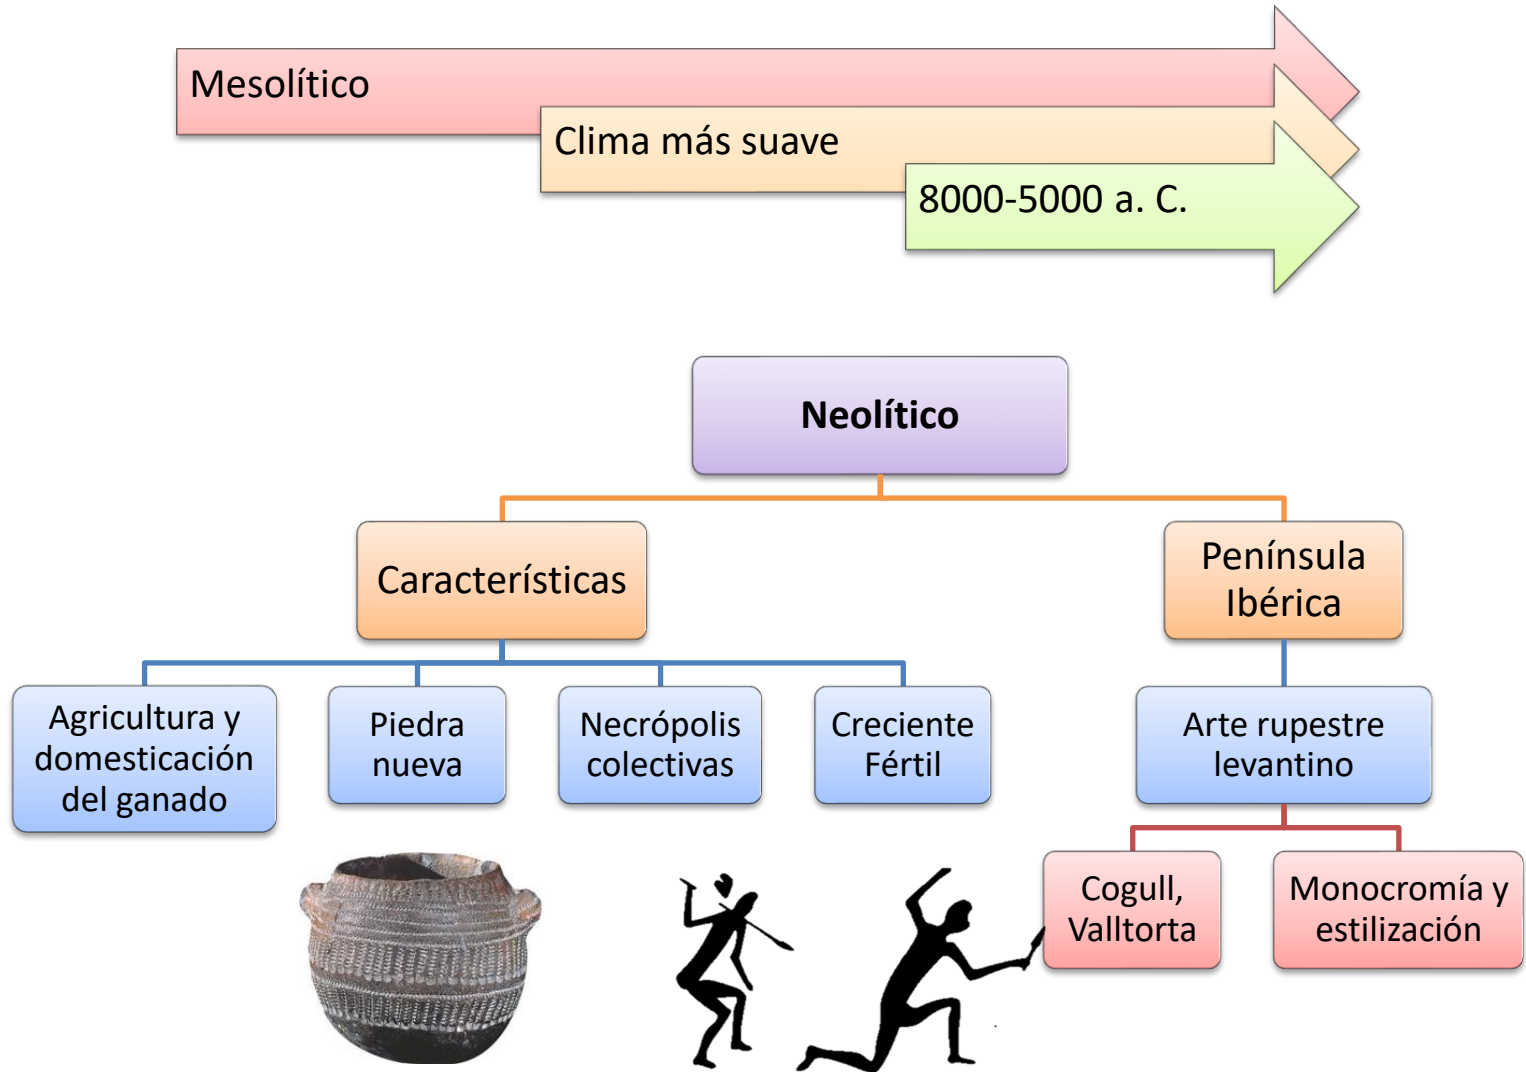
Mesolítico

Clima más suave

8000-5000 a. C.

Neolítico

Características

Península Ibérica

Agricultura y domesticación del ganado

Piedra nueva

Necrópolis colectivas

Creciente Fértil

Arte rupestre levantino

Cogull, Valltorta

Monocromía y estilización